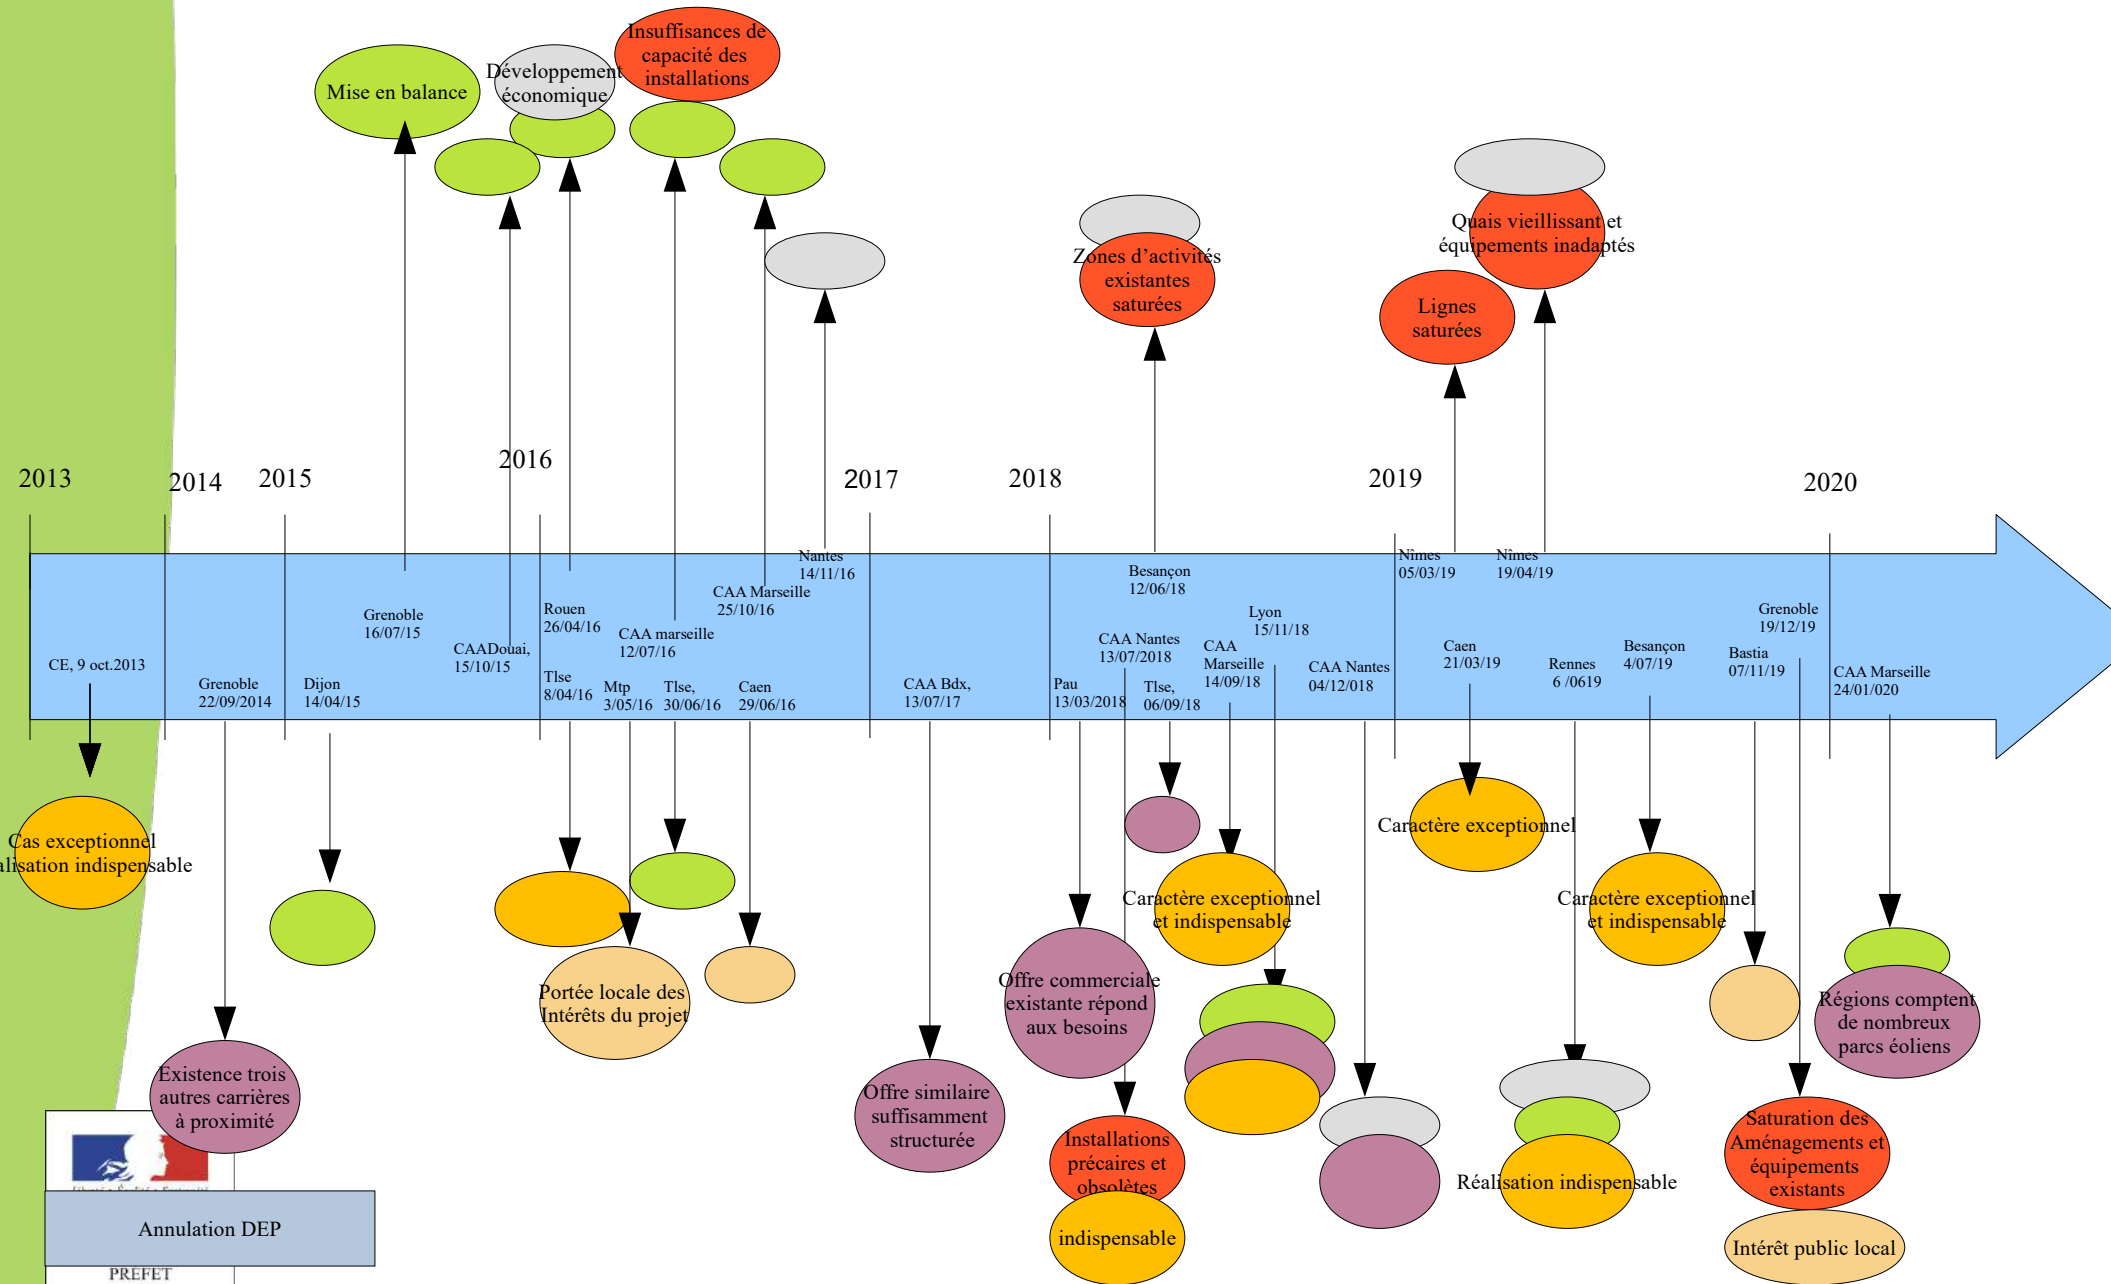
Mise en balance

Développement économique

Insuffisances de capacité des installations

Zones d'activités existantes saturées

Quais vieillissant et équipements inadaptés

Lignes saturées

2013

2014

2015

2016

2017

2018

2019

2020

Nantes 14/11/16

CAA Marseille 25/10/16

Grenoble 16/07/15

Rouen 26/04/16

CAA marseille 12/07/16

CAADouai, 15/10/15

CE, 9 oct.2013

Grenoble 22/09/2014

Dijon 14/04/15

Tlse 8/04/16

Mtp 3/05/16

Tlse, 30/06/16

Caen 29/06/16

CAA Bdx, 13/07/17

Besançon 12/06/18

CAA Nantes 13/07/2018

Lyon 15/11/18

CAA Marseille 14/09/18

CAA Nantes 04/12/018

Pau 13/03/2018

Tlse, 06/09/18

Nimes 05/03/19

Nimes 19/04/19

Caen 21/03/19

Rennes 6 /0619

Besançon 4/07/19

Grenoble 19/12/19

Bastia 07/11/19

CAA Marseille 24/01/020

Cas exceptionnel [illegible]alisation indispensable

Caractère exceptionnel

Caractère exceptionnel et indispensable

Caractère exceptionnel et indispensable

Portée locale des Intérêts du projet

Offre commerciale existante répond aux besoins

Régions comptent de nombreux parcs éoliens

Existence trois autres carrières à proximité

Offre similaire suffisamment structurée

Installations précaires et obsolètes

indispensable

Réalisation indispensable

Saturation des Aménagements et équipements existants

Intérêt public local

Annulation DEP

PREFET